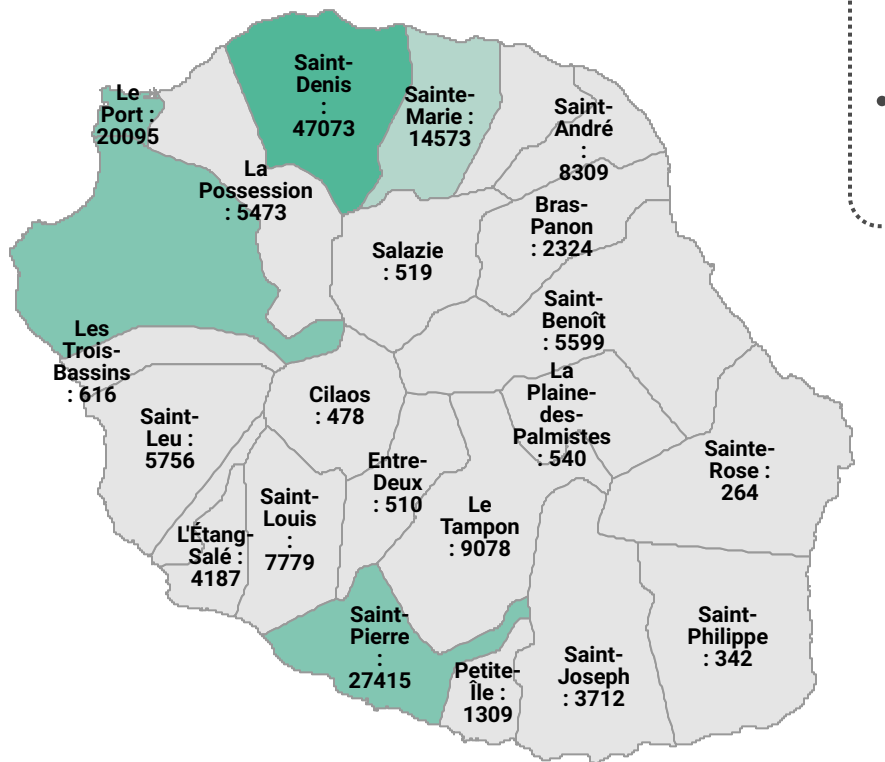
Saint-Denis : 47073

Sainte-Marie : 14573

Le Port : 20095

Saint-André : 8309

La Possession : 5473

Bras-Panon : 2324

Salazie : 519

Saint-Benoît : 5599

Les Trois-Bassins : 616

Cilaos : 478

La Plaine-des-Palmistes : 540

Saint-Leu : 5756

Sainte-Rose : 264

Entre-Deux : 510

Saint-Louis : 7779

Le Tampon : 9078

L'Étang-Salé : 4187

Saint-Philippe : 342

Saint-Pierre : 27415

Saint-Joseph : 3712

Petite-Île : 1309